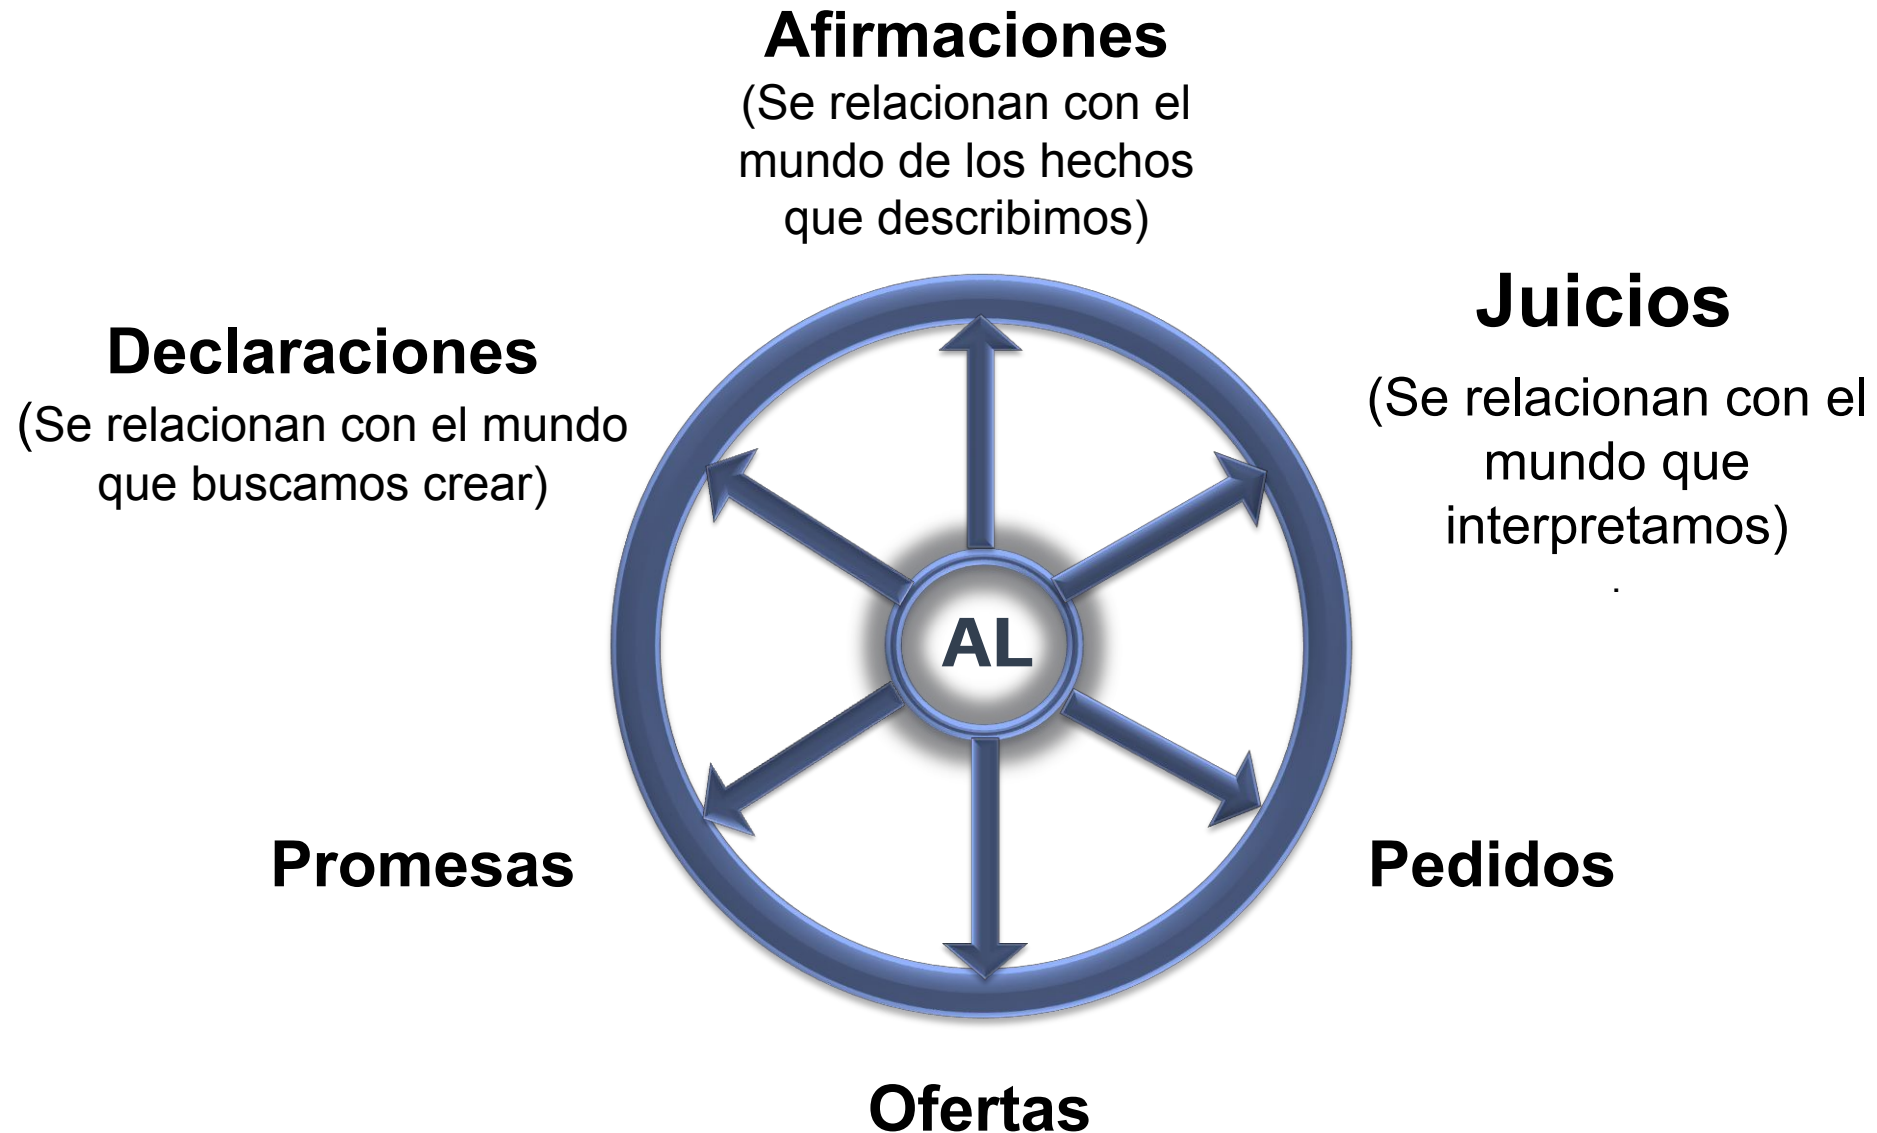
Afirmaciones
(Se relacionan con el mundo de los hechos que describimos)

Declaraciones
(Se relacionan con el mundo que buscamos crear)

Juicios
(Se relacionan con el mundo que interpretamos)
.

AL

Promesas

Pedidos

Ofertas